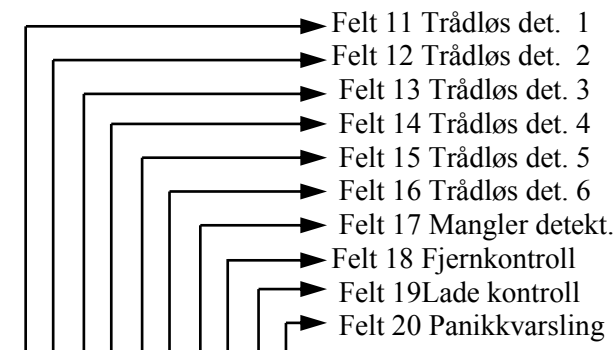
Felt 11 Trådløs det. 1
Felt 12 Trådløs det. 2
Felt 13 Trådløs det. 3
Felt 14 Trådløs det. 4
Felt 15 Trådløs det. 5
Felt 16 Trådløs det. 6
Felt 17 Mangler detekt.
Felt 18 Fjernkontroll
Felt 19Lade kontroll
Felt 20 Panikkvarsling